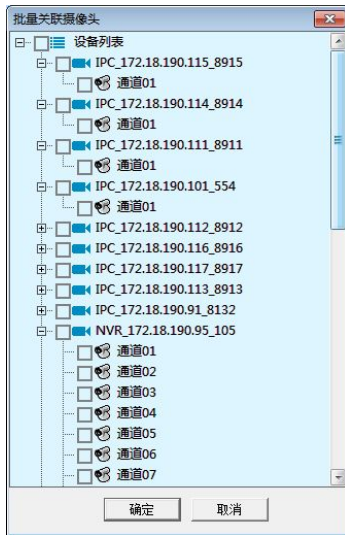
批量关联摄像头

设备列表
IPC_172.18.190.115_8915
通道01
IPC_172.18.190.114_8914
通道01
IPC_172.18.190.111_8911
通道01
IPC_172.18.190.101_554
通道01
IPC_172.18.190.112_8912
IPC_172.18.190.116_8916
IPC_172.18.190.117_8917
IPC_172.18.190.113_8913
IPC_172.18.190.91_8132
NVR_172.18.190.95_105
通道01
通道02
通道03
通道04
通道05
通道06
通道07

确定
取消